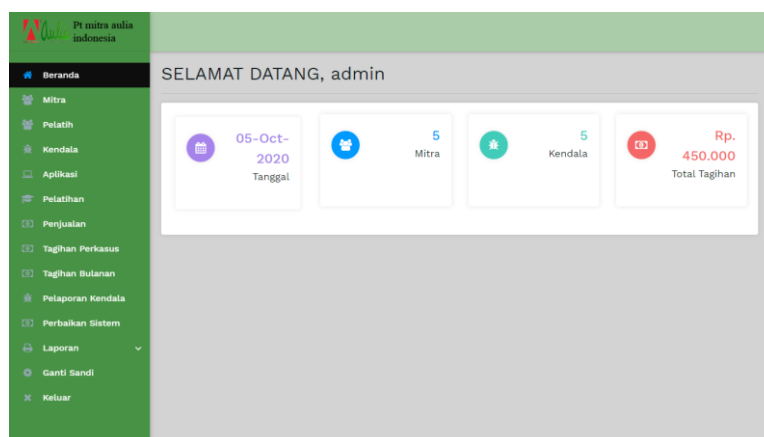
Aulia Pt mitra aulia indonesia

Beranda
Mitra
Pelatih
Kendala
Aplikasi
Pelatihan
Penjualan
Tagihan Perkasus
Tagihan Bulanan
Pelaporan Kendala
Perbaikan Sistem
Laporan
Ganti Sandi
Keluar

SELAMAT DATANG, admin

05-Oct-2020
Tanggal

5
Mitra

5
Kendala

Rp. 450.000
Total Tagihan